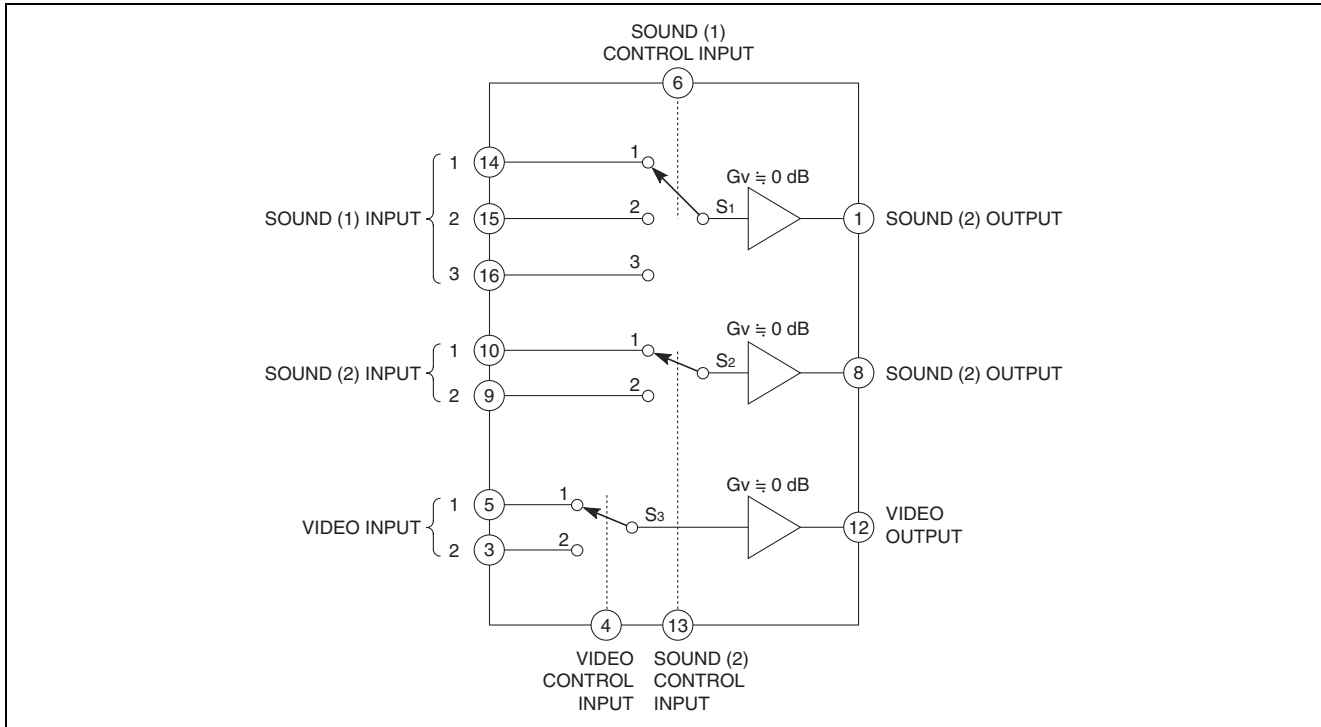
SOUND (1) CONTROL INPUT

6

SOUND (1) INPUT

1 14

2 15

3 16

1

2

3

$S_1$

$Gv \fallingdotseq 0$ dB

1 SOUND (2) OUTPUT

SOUND (2) INPUT

1 10

2 9

1

2

$S_2$

$Gv \fallingdotseq 0$ dB

8 SOUND (2) OUTPUT

VIDEO INPUT

1 5

2 3

1

2

$S_3$

$Gv \fallingdotseq 0$ dB

12 VIDEO OUTPUT

4

13

VIDEO CONTROL INPUT

SOUND (2) CONTROL INPUT